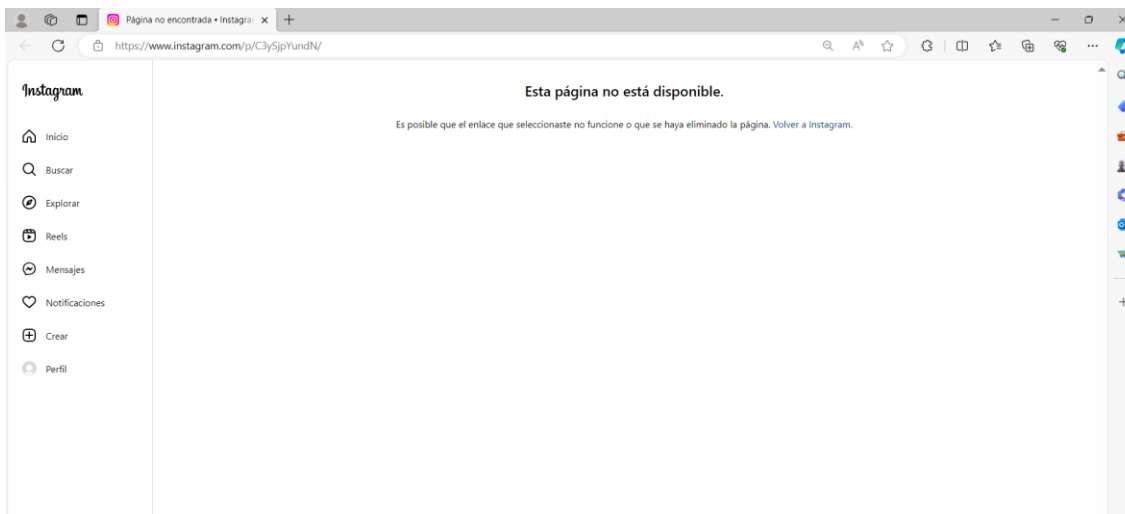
Página no encontrada • Instagra

https://www.instagram.com/p/C3ySjpYundN/

Instagram

Inicio

Buscar

Explorar

Reels

Mensajes

Notificaciones

Crear

Perfil

Esta página no está disponible.

Es posible que el enlace que seleccionaste no funcione o que se haya eliminado la página. Volver a Instagram.